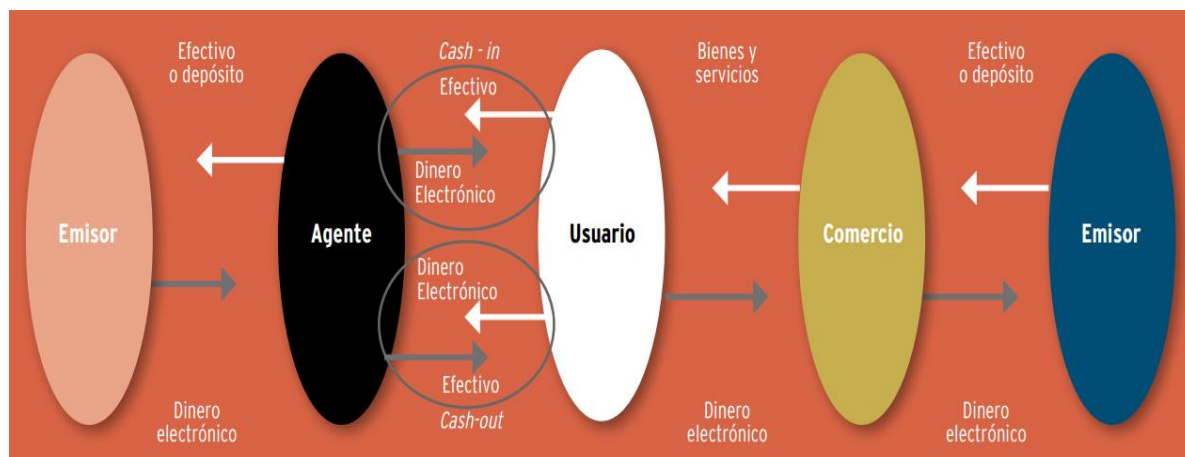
Efectivo o depósito

Cash - in

Efectivo

Bienes y servicios

Efectivo o depósito

Dinero Electrónico

Emisor

Agente

Usuario

Comercio

Emisor

Dinero Electrónico

Efectivo

Cash-out

Dinero electrónico

Dinero electrónico

Dinero electrónico